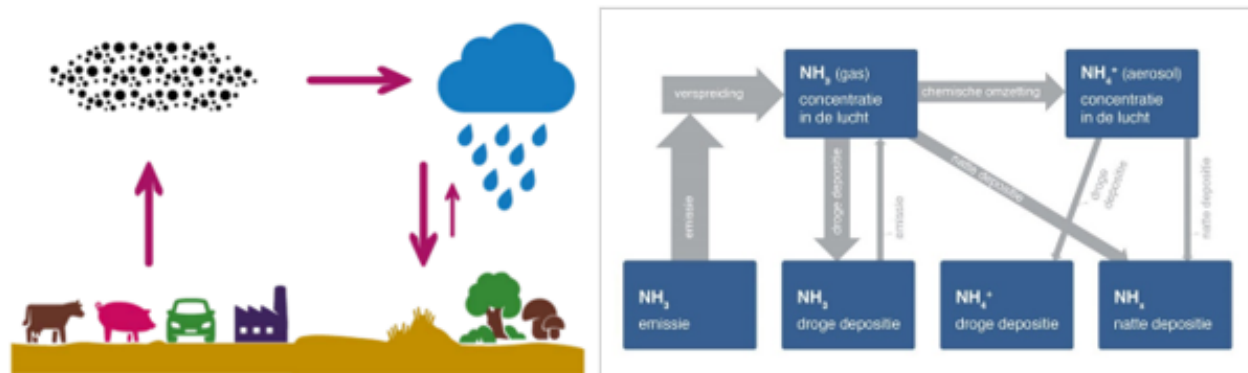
verspreiding

$NH_3$ (gas) concentratie in de lucht

chemische omzetting

$NH_4^+$ (aerosol) concentratie in de lucht

emissie

droge depositie

emissie

natte depositie

droge depositie

natte depositie

$NH_3$ emissie

$NH_3$ droge depositie

$NH_4^+$ droge depositie

$NH_x$ natte depositie